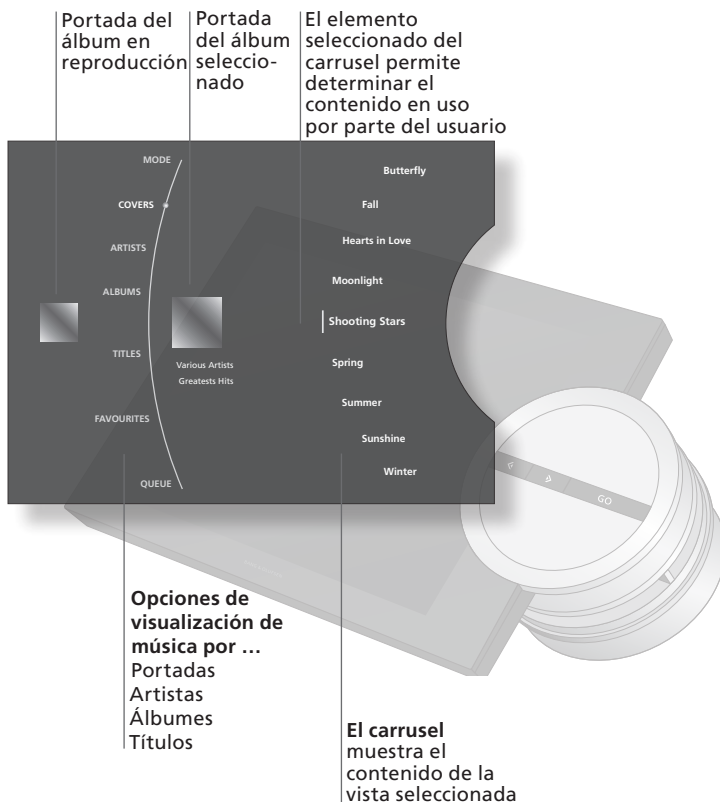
Portada del álbum en reproducción

Portada del álbum seleccionado

El elemento seleccionado del carrusel permite determinar el contenido en uso por parte del usuario

MODE
COVERS
ARTISTS
ALBUMS
TITLES
FAVOURITES
QUEUE

Various Artists
Greatests Hits

Butterfly
Fall
Hearts in Love
Moonlight
Shooting Stars
Spring
Summer
Sunshine
Winter

GO

**Opciones de visualización de música por …**
Portadas
Artistas
Álbumes
Títulos

**El carrusel** muestra el contenido de la vista seleccionada